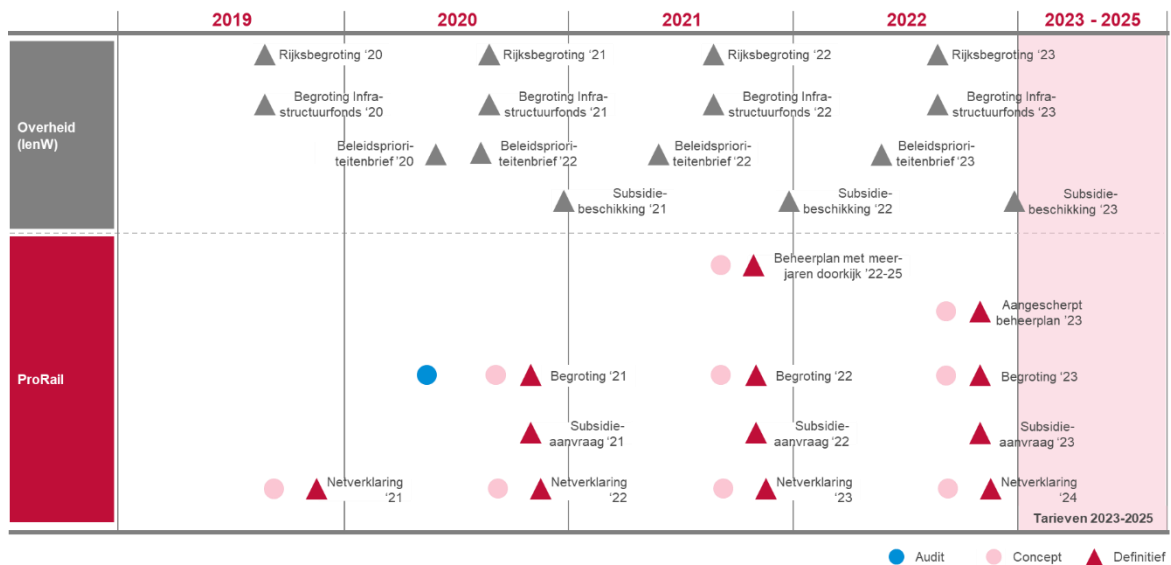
2019 | 2020 | 2021 | 2022 | 2023 - 2025

Overheid (IenW)

Rijksbegroting '20
Rijksbegroting '21
Rijksbegroting '22
Rijksbegroting '23

Begroting Infrastructuurfonds '20
Begroting Infrastructuurfonds '21
Begroting Infrastructuurfonds '22
Begroting Infrastructuurfonds '23

Beleidsprioriteitenbrief '20
Beleidsprioriteitenbrief '22
Beleidsprioriteitenbrief '22
Beleidsprioriteitenbrief '23

Subsidiebeschikking '21
Subsidiebeschikking '22
Subsidiebeschikking '23

ProRail

Beheerplan met meerjaren doorkijk '22-25

Aangescherpt beheerplan '23

Begroting '21
Begroting '22
Begroting '23

Subsidieaanvraag '21
Subsidieaanvraag '22
Subsidieaanvraag '23

Netverklaring '21
Netverklaring '22
Netverklaring '23
Netverklaring '24

Tarieven 2023-2025

Audit
Concept
Definitief